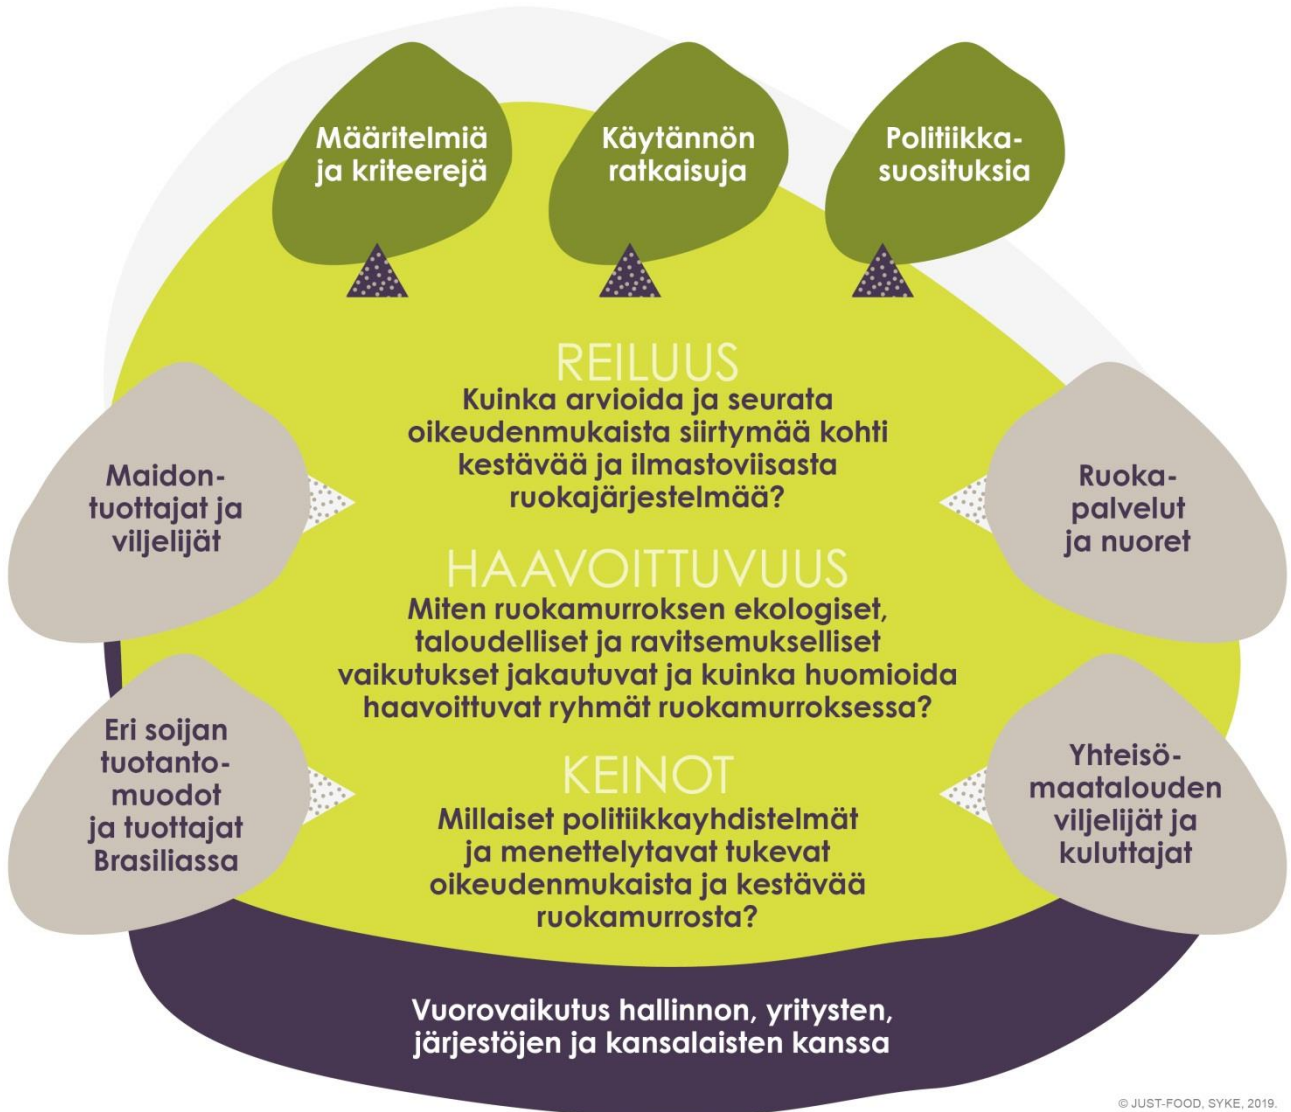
Määritelmiä ja kriteerejä

Käytännön ratkaisuja

Politiikka-suosituksia

REILUUS
Kuinka arvioida ja seurata oikeudenmukaista siirtymää kohti kestävää ja ilmastoviisasta ruokajärjestelmää?

Maidon-tuottajat ja viljelijät

Ruoka-palvelut ja nuoret

HAAVOITTUVUUS
Miten ruokamurroksen ekologiset, taloudelliset ja ravitsemukselliset vaikutukset jakautuvat ja kuinka huomioida haavoittuvat ryhmät ruokamurroksessa?

Eri soijan tuotanto-muodot ja tuottajat Brasiliassa

KEINOT
Millaiset politiikkayhdistelmät ja menettelytavat tukevat oikeudenmukaista ja kestävää ruokamurrosta?

Yhteisö-maatalouden viljelijät ja kuluttajat

Vuorovaikutus hallinnon, yritysten, järjestöjen ja kansalaisten kanssa

© JUST-FOOD, SYKE, 2019.